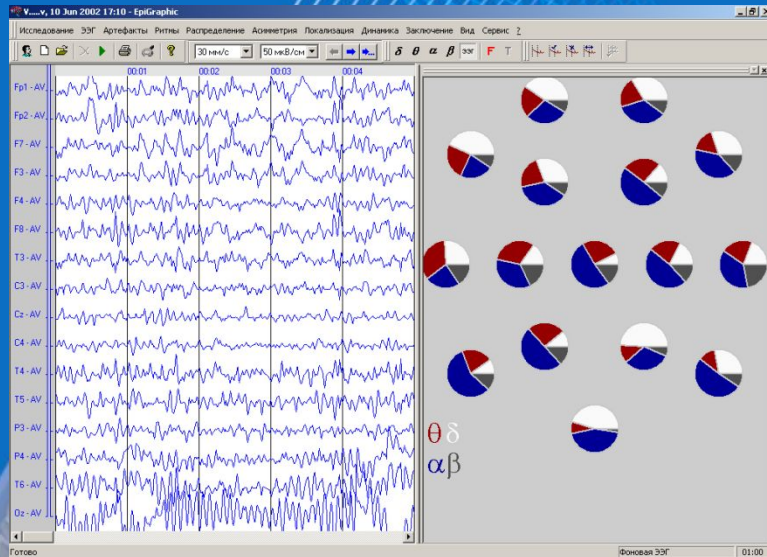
V.....v, 10 Jun 2002 17:10 - EpiGraphic

Исследование ЭЭГ Артефакты Ритмы Распределение Асиметрия Локализация Динамика Заключение Вид Сервис ?

30 мм/с 50 мкВ/см δ θ α β ЭЭГ F T

00:01 00:02 00:03 00:04

Fp1 - AV
Fp2 - AV
F7 - AV
F3 - AV
F4 - AV
F8 - AV
T3 - AV
C3 - AV
Cz - AV
C4 - AV
T4 - AV
T5 - AV
P3 - AV
P4 - AV
T6 - AV
Oz - AV

θ δ
α β

Готово
Фоновая ЭЭГ
01:00